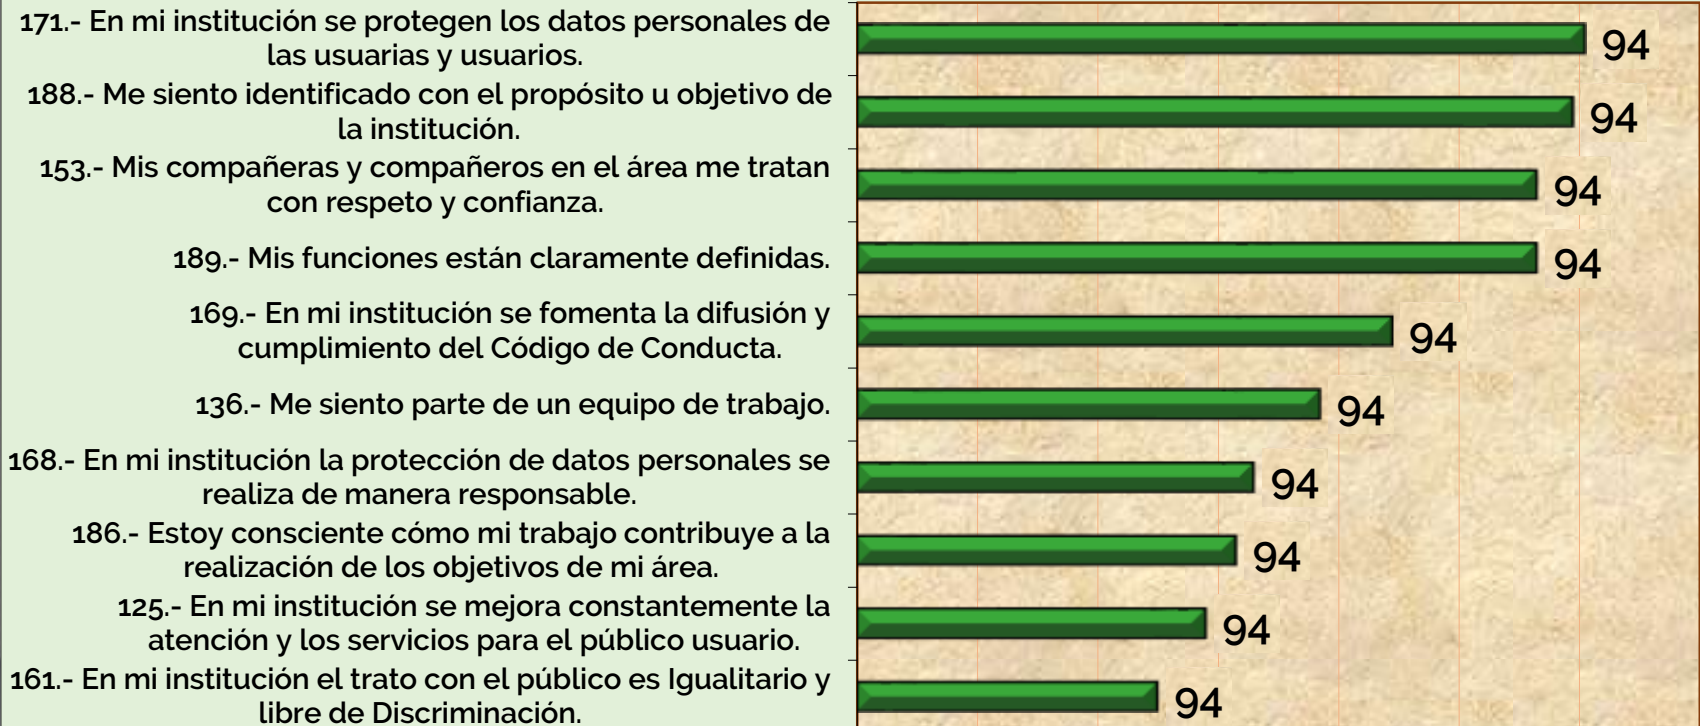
171.- En mi institución se protegen los datos personales de las usuarias y usuarios.

94

188.- Me siento identificado con el propósito u objetivo de la institución.

94

153.- Mis compañeras y compañeros en el área me tratan con respeto y confianza.

94

189.- Mis funciones están claramente definidas.

94

169.- En mi institución se fomenta la difusión y cumplimiento del Código de Conducta.

94

136.- Me siento parte de un equipo de trabajo.

94

168.- En mi institución la protección de datos personales se realiza de manera responsable.

94

186.- Estoy consciente cómo mi trabajo contribuye a la realización de los objetivos de mi área.

94

125.- En mi institución se mejora constantemente la atención y los servicios para el público usuario.

94

161.- En mi institución el trato con el público es Igualitario y libre de Discriminación.

94